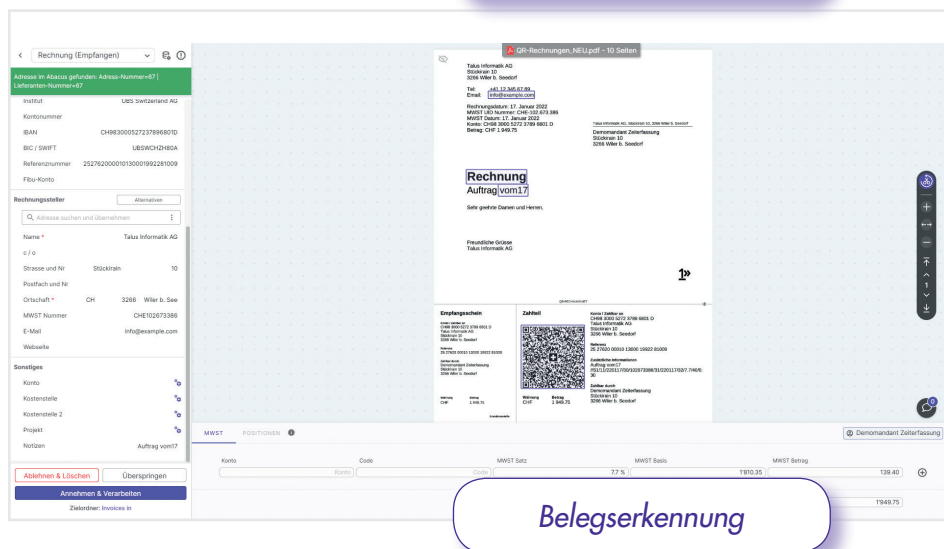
Rechnung (Empfangen)

Adresse im Abacus gefunden: Adress-Nummer=67 | Lieferanten-Nummer=67

Institut UBS Switzerland AG
Kontonummer
IBAN CH9830005272378966801D
BIC / SWIFT UBSWCHZH80A
Referenznummer 252762000010130001992281009
Fibu-Konto

Rechnungssteller Alternativen
Adresse suchen und übernehmen
Name * Talus Informatik AG
c / o
Strasse und Nr Stücklrain 10
Postfach und Nr
Ortschaft * CH 3266 Wiler b. See
MWST Nummer CHE102673386
E-Mail info@example.com
Webseite

Sonstiges
Konto
Kostenstelle
Kostenstelle 2
Projekt
Notizen Auftrag vom17

Ablehnen & Löschen
Überspringen
Annehmen & Verarbeiten
Zielordner: Invoices in

QR-Rechnungen_NEU.pdf - 10 Seiten

Talus Informatik AG
Stücklrain 10
3266 Wiler b. Seedorf

Tel: +41 12 345 67 89
Email: info@example.com

Rechnungsdatum: 17. Januar 2022
MWST UID Nummer: CHE-102.673.386
MWST Datum: 17. Januar 2022
Konto: CH98 3000 5272 3789 6801 D
Betrag: CHF 1 949.75

Talus Informatik AG, Stücklrain 10, 3266 Wiler b. Seedorf
Demomandant Zeiterfassung
Stücklrain 10
3266 Wiler b. Seedorf

Rechnung
Auftrag vom17

Sehr geehrte Damen und Herren,

Freundliche Grüsse
Talus Informatik AG

1»

Empfangsschein
Zahlteil

Währung CHF
Betrag 1 949.75

Konto / Zahlbar an
CH98 3000 5272 3789 6801 D
Talus Informatik AG
Stücklrain 10
3266 Wiler b. Seedorf

Referenz
25 27620 00010 13000 19922 81009

Zusätzliche Informationen
Auftrag vom17

Zahlbar durch
Demomandant Zeiterfassung
Stücklrain 10
3266 Wiler b. Seedorf

MWST POSITIONEN
Demomandant Zeiterfassung

Konto | Code | MWST Satz | MWST Basis | MWST Betrag
Konto | Code | 7.7 % | 1'810.35 | 139.40

1'949.75

Belegserkennung